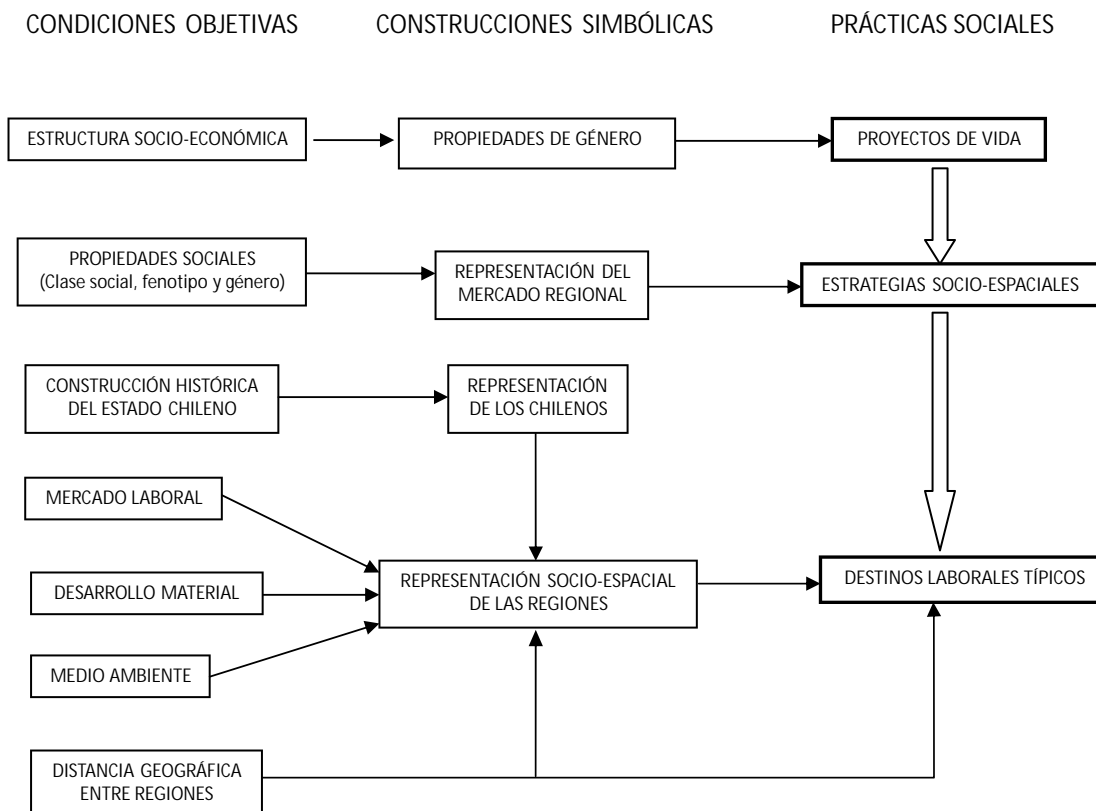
CONDICIONES OBJETIVAS

CONSTRUCCIONES SIMBÓLICAS

PRÁCTICAS SOCIALES

ESTRUCTURA SOCIO-ECONÓMICA

PROPIEDADES DE GÉNERO

PROYECTOS DE VIDA

PROPIEDADES SOCIALES (Clase social, fenotipo y género)

REPRESENTACIÓN DEL MERCADO REGIONAL

ESTRATEGIAS SOCIO-ESPACIALES

CONSTRUCCIÓN HISTÓRICA DEL ESTADO CHILENO

REPRESENTACIÓN DE LOS CHILENOS

MERCADO LABORAL

DESARROLLO MATERIAL

MEDIO AMBIENTE

REPRESENTACIÓN SOCIO-ESPACIAL DE LAS REGIONES

DESTINOS LABORALES TÍPICOS

DISTANCIA GEOGRÁFICA ENTRE REGIONES